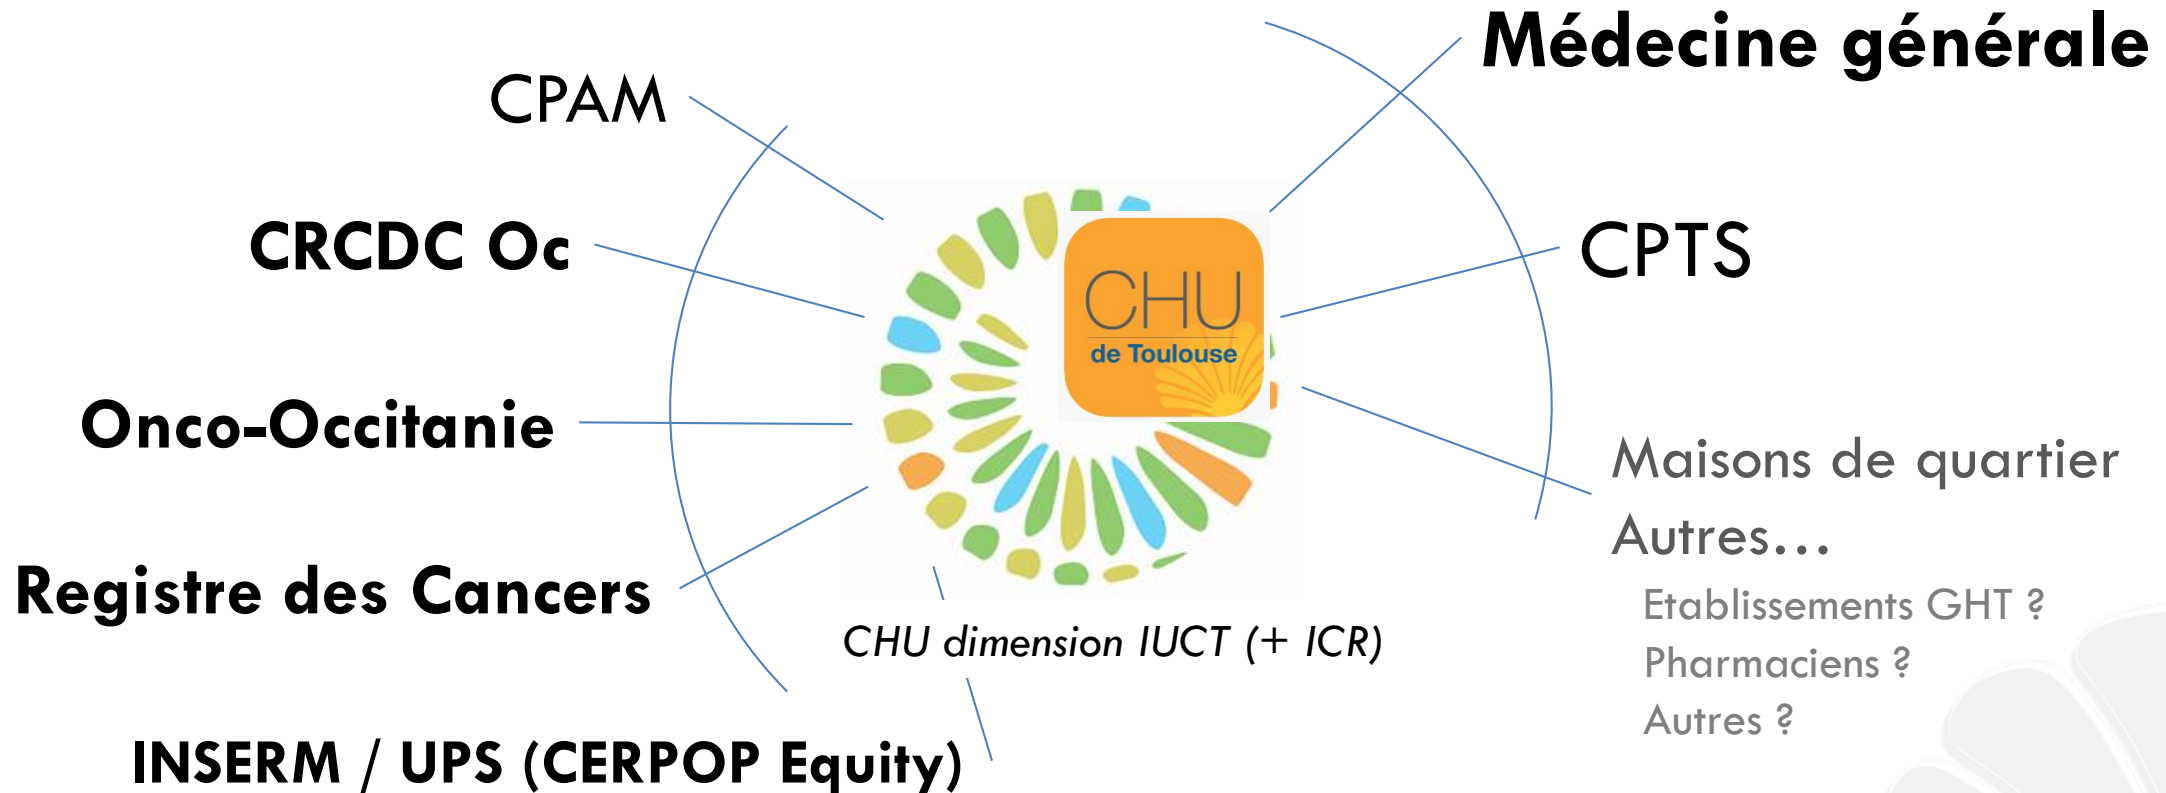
CPAM

CRCDC Oc

Onco-Occitanie

Registre des Cancers

INSERM / UPS (CERPOP Equity)

CHU
de Toulouse

CHU dimension IUCT (+ ICR)

Médecine générale

CPTS

Maisons de quartier

Autres…

Etablissements GHT ?

Pharmaciens ?

Autres ?